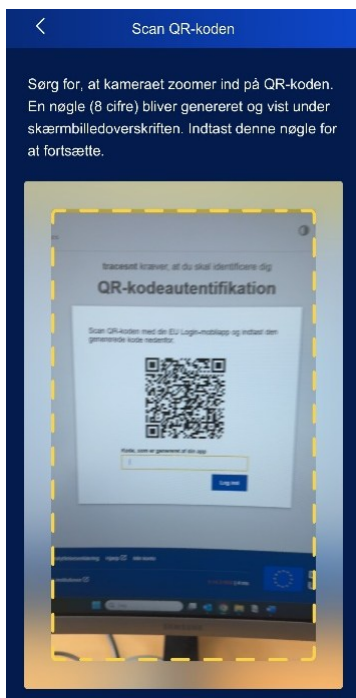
Scan QR-koden

Sørg for, at kameraet zoomer ind på QR-koden. En nøgle (8 cifre) bliver genereret og vist under skærmbilledoverskriften. Indtast denne nøgle for at fortsætte.

tracesnt kræver, at du skal identificere dig

QR-kodeautentifikation

Scan QR-koden med din EU Login-mobilapp og indtast den genererede kode nedenfor.

Kode, som er genereret af din app

Log ind